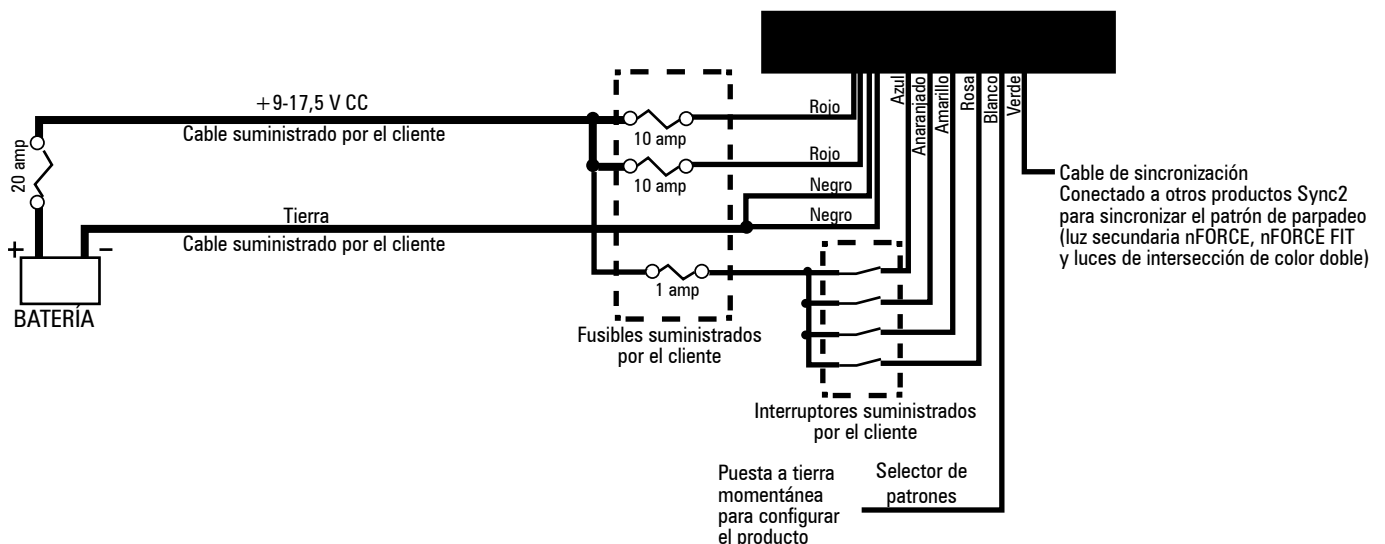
+9-17,5 V CC
Cable suministrado por el cliente

20 amp

+ –
BATERÍA

Tierra
Cable suministrado por el cliente

10 amp
10 amp
1 amp

Fusibles suministrados por el cliente

Rojo
Rojo
Negro
Negro

Azul
Anaranjado
Amarillo
Rosa
Blanco
Verde

Interruptores suministrados por el cliente

Cable de sincronización
Conectado a otros productos Sync2 para sincronizar el patrón de parpadeo (luz secundaria nFORCE, nFORCE FIT y luces de intersección de color doble)

Puesta a tierra momentánea para configurar el producto

Selector de patrones